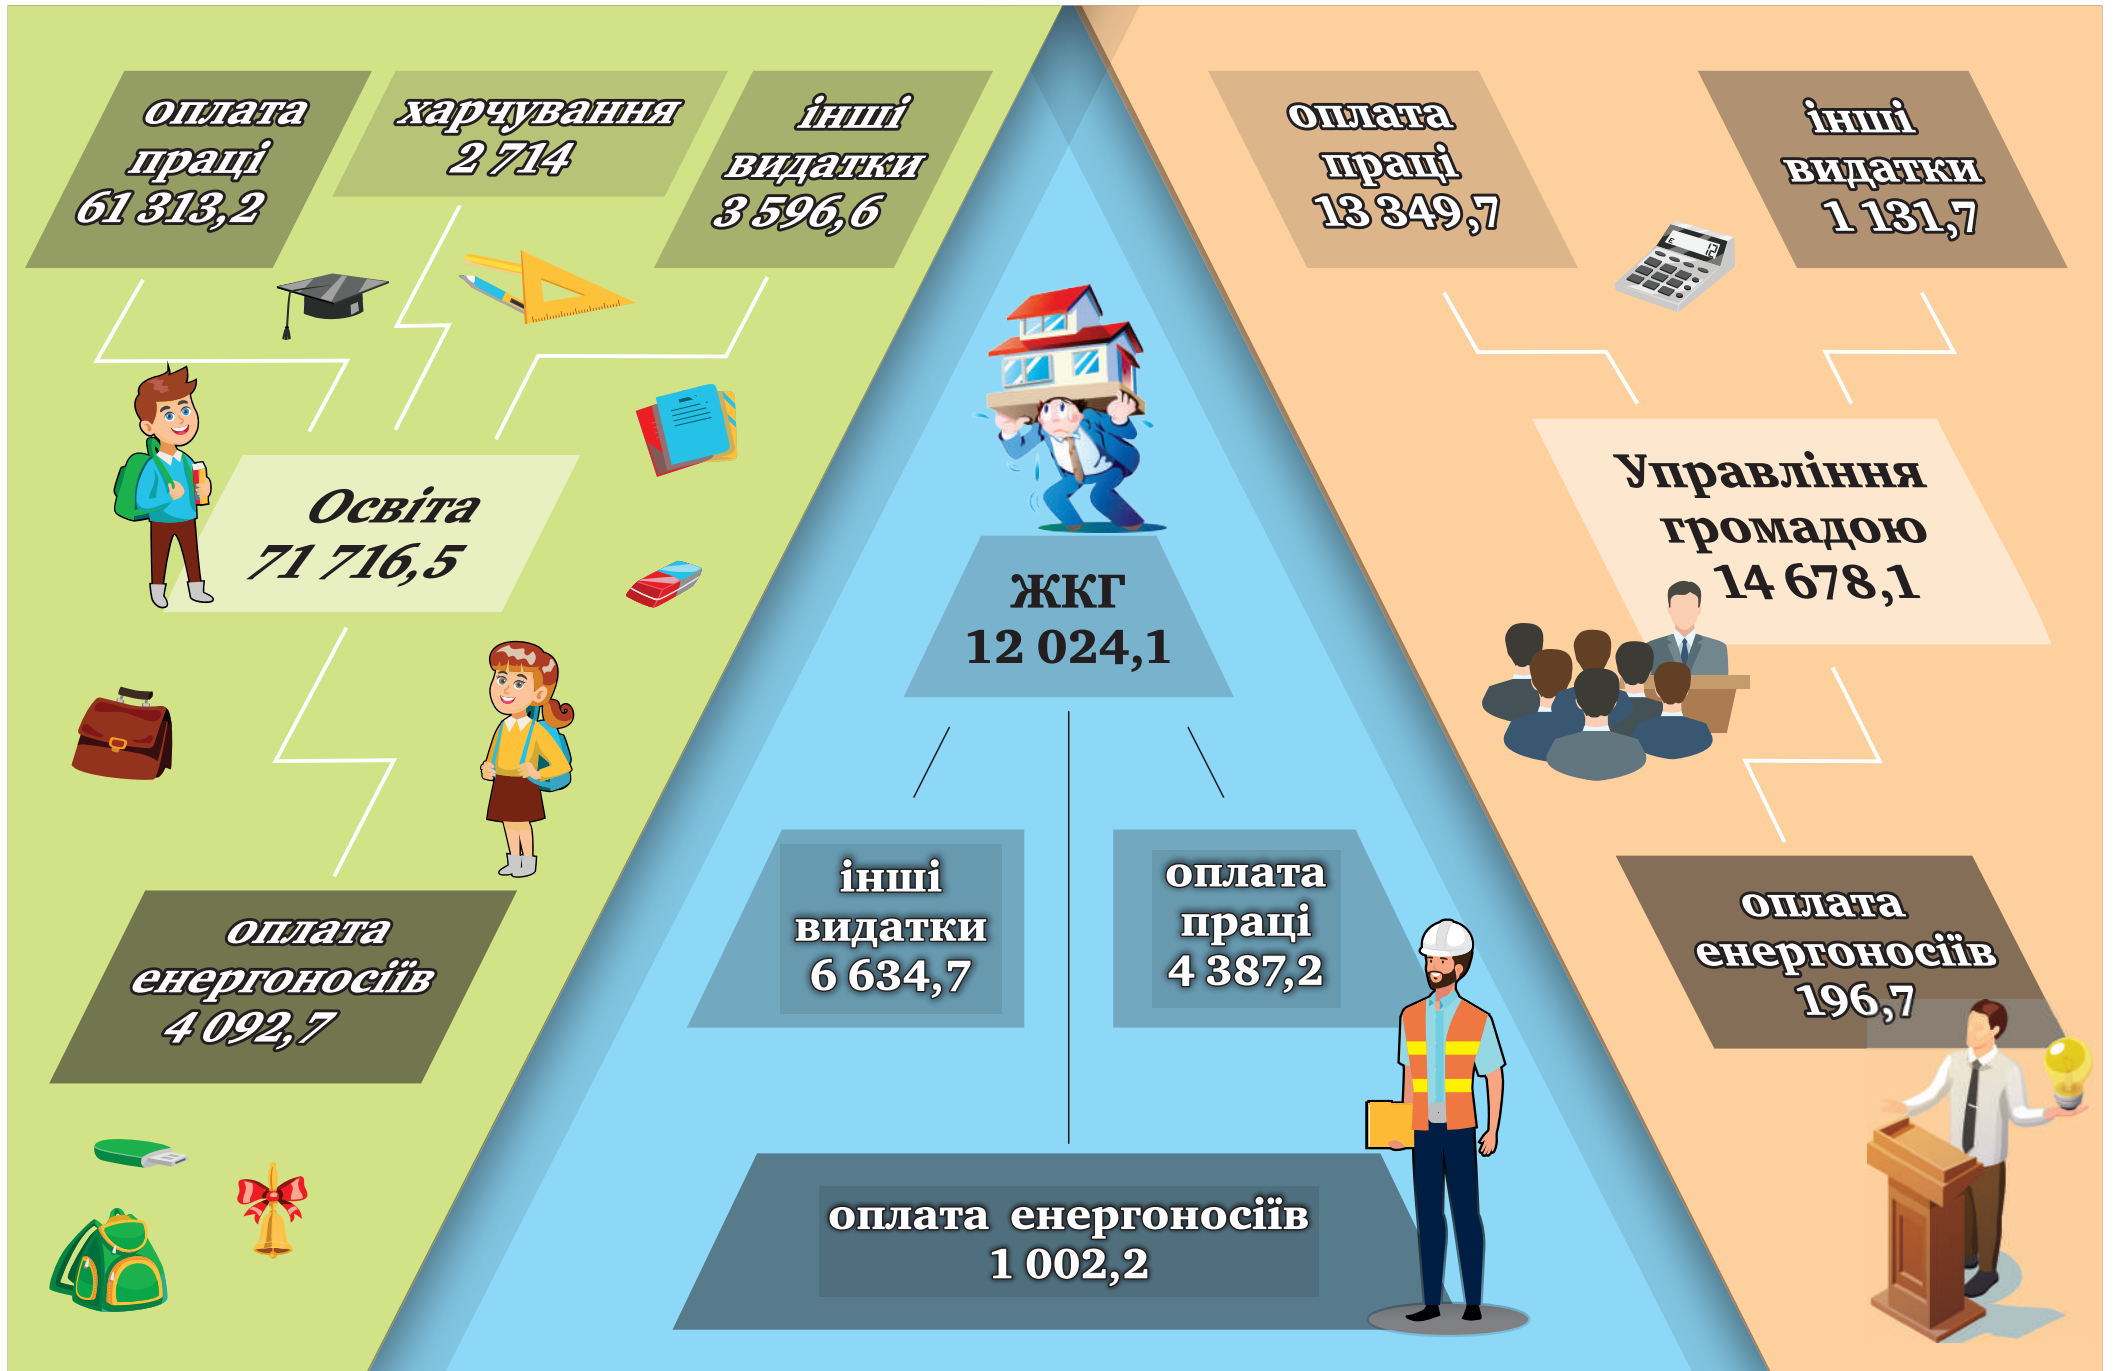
оплата праці 61 313,2

харчування 2 714

інші видатки 3 596,6

Освіта 71 716,5

оплата енергоносіїв 4 092,7

ЖКГ 12 024,1

інші видатки 6 634,7

оплата праці 4 387,2

оплата енергоносіїв 1 002,2

оплата праці 13 349,7

інші видатки 1 131,7

Управління громадою 14 678,1

оплата енергоносіїв 196,7